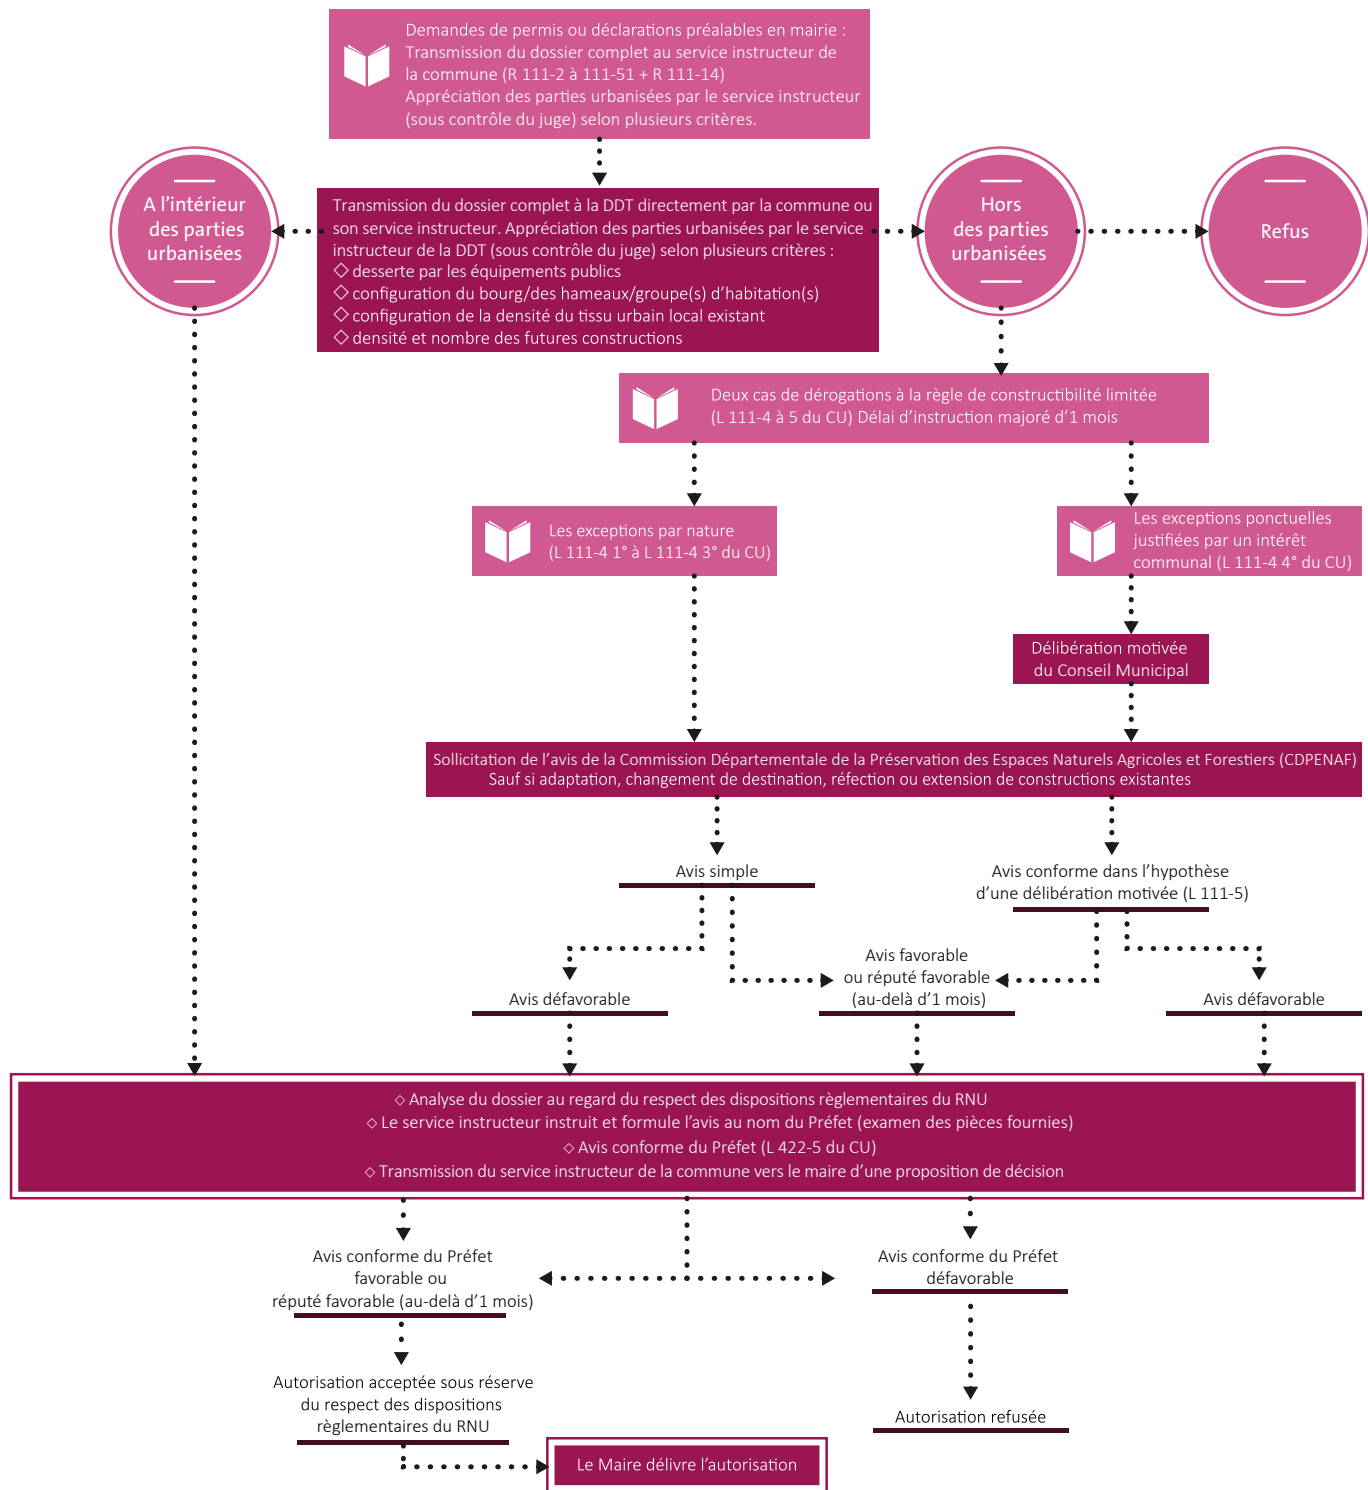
Demandes de permis ou déclarations préalables en mairie : Transmission du dossier complet au service instructeur de la commune (R 111-2 à 111-51 + R 111-14)
Appréciation des parties urbanisées par le service instructeur (sous contrôle du juge) selon plusieurs critères.

A l'intérieur des parties urbanisées

Transmission du dossier complet à la DDT directement par la commune ou son service instructeur. Appréciation des parties urbanisées par le service instructeur de la DDT (sous contrôle du juge) selon plusieurs critères :
◇ desserte par les équipements publics
◇ configuration du bourg/des hameaux/groupe(s) d'habitation(s)
◇ configuration de la densité du tissu urbain local existant
◇ densité et nombre des futures constructions

Hors des parties urbanisées

Refus

Deux cas de dérogations à la règle de constructibilité limitée (L 111-4 à 5 du CU) Délai d'instruction majoré d'1 mois

Les exceptions par nature (L 111-4 1° à L 111-4 3° du CU)

Les exceptions ponctuelles justifiées par un intérêt communal (L 111-4 4° du CU)

Délibération motivée du Conseil Municipal

Sollicitation de l'avis de la Commission Départementale de la Préservation des Espaces Naturels Agricoles et Forestiers (CDPENAF)
Sauf si adaptation, changement de destination, réfection ou extension de constructions existantes

Avis simple

Avis conforme dans l'hypothèse d'une délibération motivée (L 111-5)

Avis défavorable

Avis favorable ou réputé favorable (au-delà d'1 mois)

Avis défavorable

◇ Analyse du dossier au regard du respect des dispositions règlementaires du RNU
◇ Le service instructeur instruit et formule l'avis au nom du Préfet (examen des pièces fournies)
◇ Avis conforme du Préfet (L 422-5 du CU)
◇ Transmission du service instructeur de la commune vers le maire d'une proposition de décision

Avis conforme du Préfet favorable ou réputé favorable (au-delà d'1 mois)

Avis conforme du Préfet défavorable

Autorisation acceptée sous réserve du respect des dispositions règlementaires du RNU

Autorisation refusée

Le Maire délivre l'autorisation